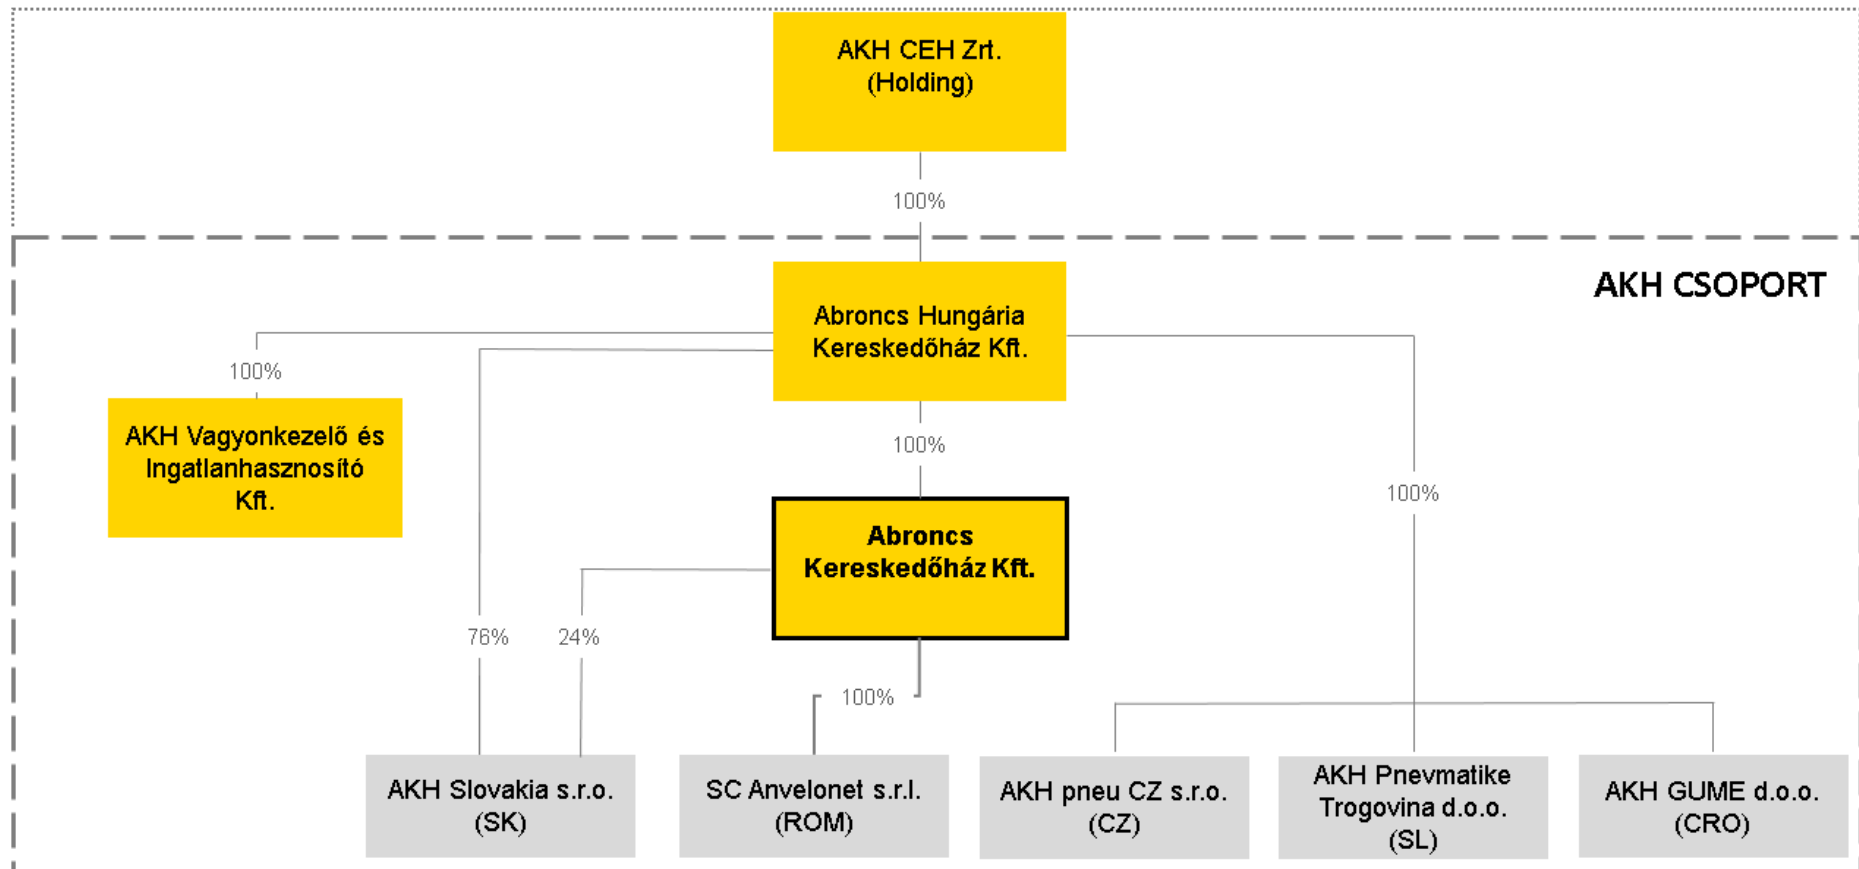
AKH CEH Zrt.
(Holding)

100%

AKH CSOPORT

Abroncs Hungária Kereskedőház Kft.

100%

AKH Vagyonkezelő és Ingatlanhasznosító Kft.

100%

100%

Abroncs Kereskedőház Kft.

76%

24%

100%

AKH Slovakia s.r.o.
(SK)

SC Anvelonet s.r.l.
(ROM)

AKH pneu CZ s.r.o.
(CZ)

AKH Pnevmatike Trogovina d.o.o.
(SL)

AKH GUME d.o.o.
(CRO)